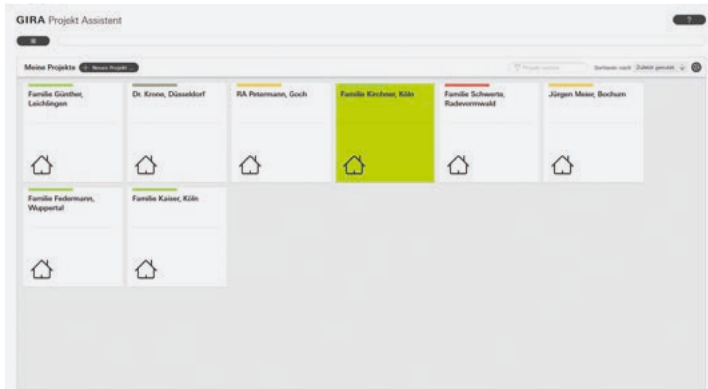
GIRA Projekt Assistent

?

Meine Projekte + Neues Projekt

Projekt suchen

Sortieren nach Zuletzt genutzt

Familie Günther, Leichlingen

Dr. Krone, Düsseldorf

RA Petermann, Goch

Familie Kirchner, Köln

Familie Schwerte, Radevormwald

Jürgen Meier, Bochum

Familie Federmann, Wuppertal

Familie Kaiser, Köln